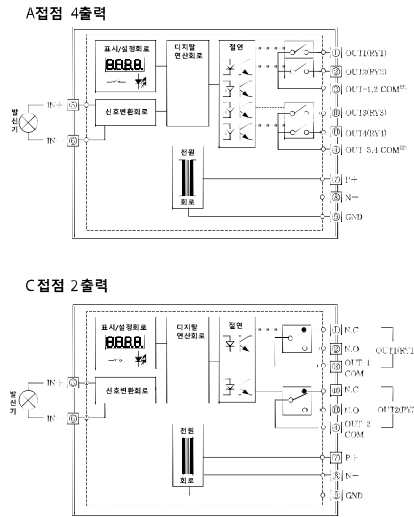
A접점 4출력

표시/설정회로
8888
디지탈 연산회로
절연
발신기
IN+
IN-
신호변환회로
전원
회로
OUT1(RY1)
OUT2(RY2)
OUT-1,2 COM
OUT3(RY3)
OUT4(RY4)
OUT 3,4 COM
P+
N-
GND

C접점 2출력

표시/설정회로
8888
디지탈 연산회로
절연
발신기
IN+
IN-
신호변환회로
전원
회로
N.C
N.O
OUT 1 COM
OUT1(RY1)
N.C
N.O
OUT 2 COM
OUT2(RY2)
P+
N-
GND